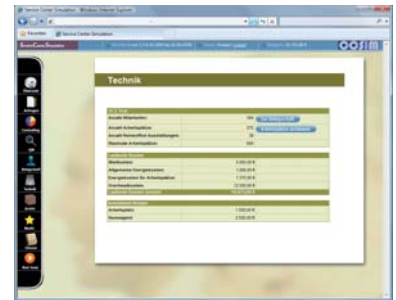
Service Center Simulation - Windows Internet Explorer

Favoriten

Service Center Simulation

Service Center Simulator

OOSIM

Technik

Anzahl Mitarbeiter

Anzahl Arbeitsplätze

Anzahl Fortschrittlicher Ausstattungen

Maximale Arbeitsplätze

Laufende Kosten

Mietkosten

Allgemeine Energiekosten

Energiekosten für Arbeitsplätze

Anschaffungskosten

Laufende Kosten gesamt

Arbeitsplatz

Technologie

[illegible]